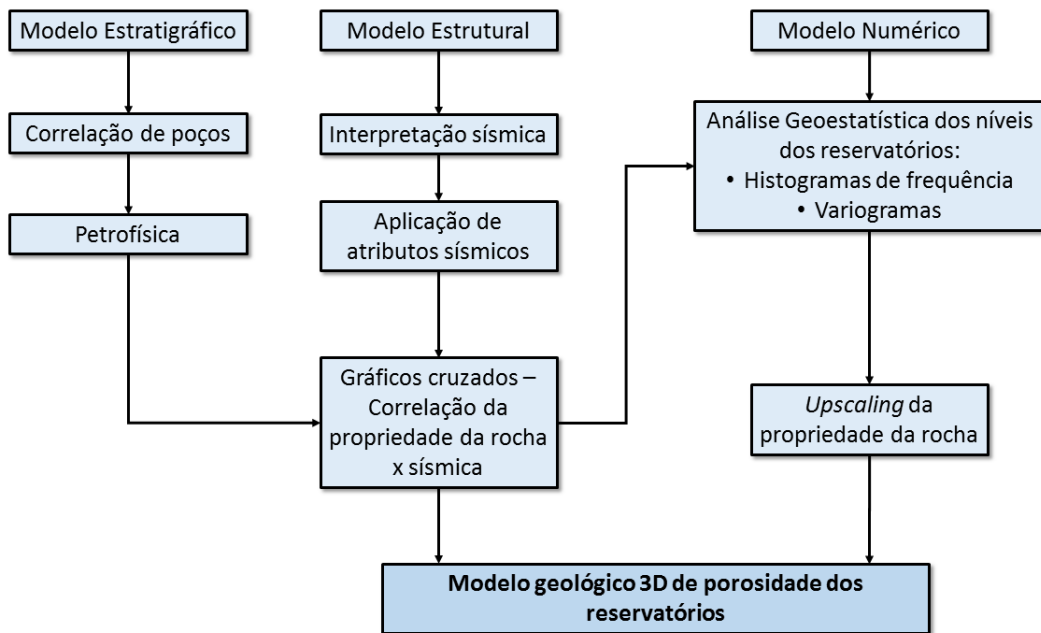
Modelo Estratigráfico

Correlação de poços

Petrofísica

Modelo Estrutural

Interpretação sísmica

Aplicação de atributos sísmicos

Gráficos cruzados – Correlação da propriedade da rocha x sísmica

Modelo Numérico

Análise Geoestatística dos níveis dos reservatórios:
• Histogramas de frequência
• Variogramas

*Upscaling* da propriedade da rocha

**Modelo geológico 3D de porosidade dos reservatórios**